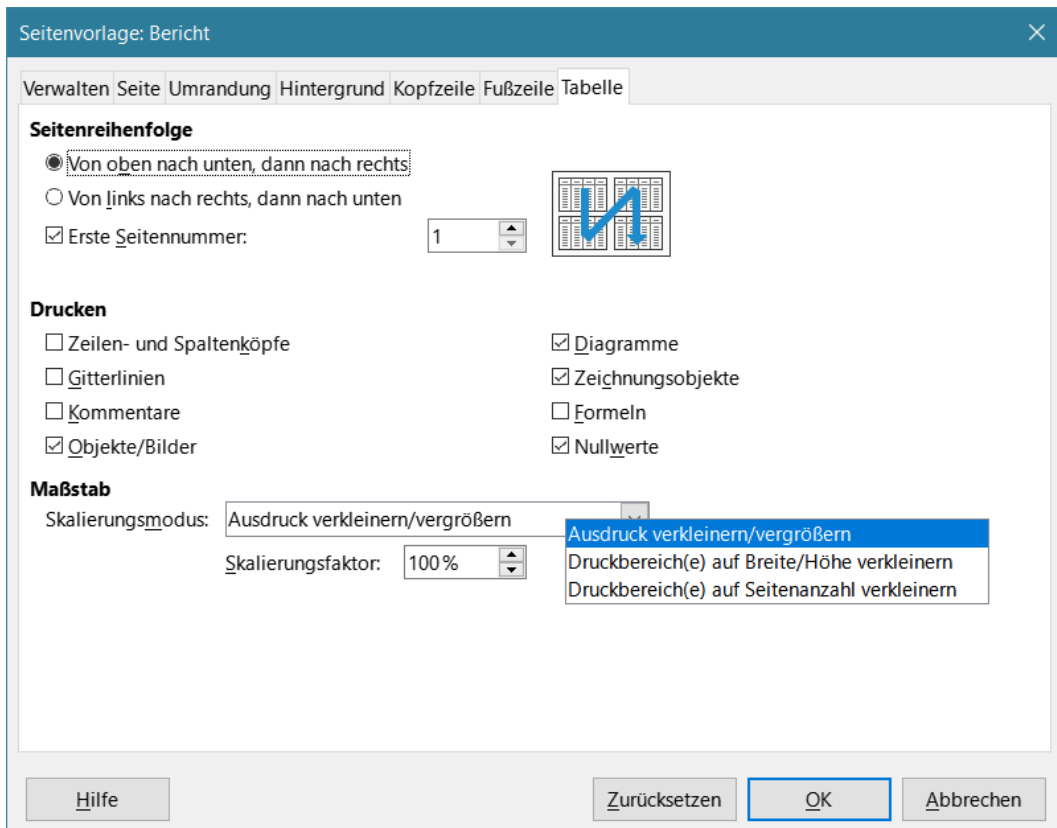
Seitenvorlage: Bericht

Verwalten Seite Umrandung Hintergrund Kopfzeile Fußzeile Tabelle

Seitenreihenfolge

Von oben nach unten, dann nach rechts

Von links nach rechts, dann nach unten

Erste Seitennummer: 1

Drucken

Zeilen- und Spaltenköpfe

Gitterlinien

Kommentare

Objekte/Bilder

Diagramme

Zeichnungsobjekte

Formeln

Nullwerte

Maßstab

Skalierungsmodus: Ausdruck verkleinern/vergrößern

Ausdruck verkleinern/vergrößern

Druckbereich(e) auf Breite/Höhe verkleinern

Druckbereich(e) auf Seitenanzahl verkleinern

Skalierungsfaktor: 100 %

Hilfe

Zurücksetzen

OK

Abbrechen